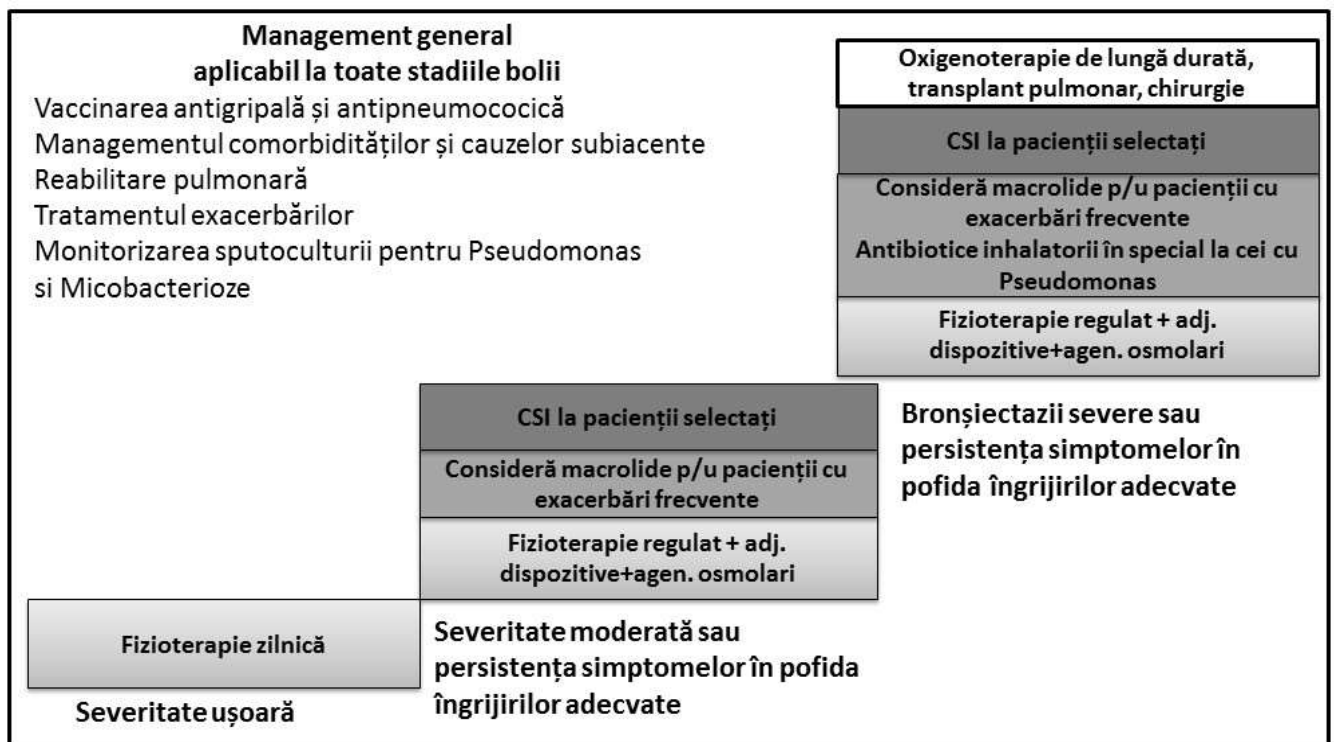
Management general
aplicabil la toate stadiile bolii
Vaccinarea antigripală și antipneumococică
Managementul comorbidităților și cauzelor subiacente
Reabilitare pulmonară
Tratamentul exacerbărilor
Monitorizarea sputoculturii pentru Pseudomonas si Micobacterioze

Oxigenoterapie de lungă durată, transplant pulmonar, chirurgie

CSI la pacienții selectați

Consideră macrolide p/u pacienții cu exacerbări frecvente
Antibiotice inhalatorii în special la cei cu Pseudomonas

Fizioterapie regulat + adj. dispozitive+agen. osmolari

Bronșiectazii severe sau persistența simptomelor în pofida îngrijirilor adecvate

CSI la pacienții selectați

Consideră macrolide p/u pacienții cu exacerbări frecvente

Fizioterapie regulat + adj. dispozitive+agen. osmolari

Severitate moderată sau persistența simptomelor în pofida îngrijirilor adecvate

Fizioterapie zilnică

Severitate ușoară